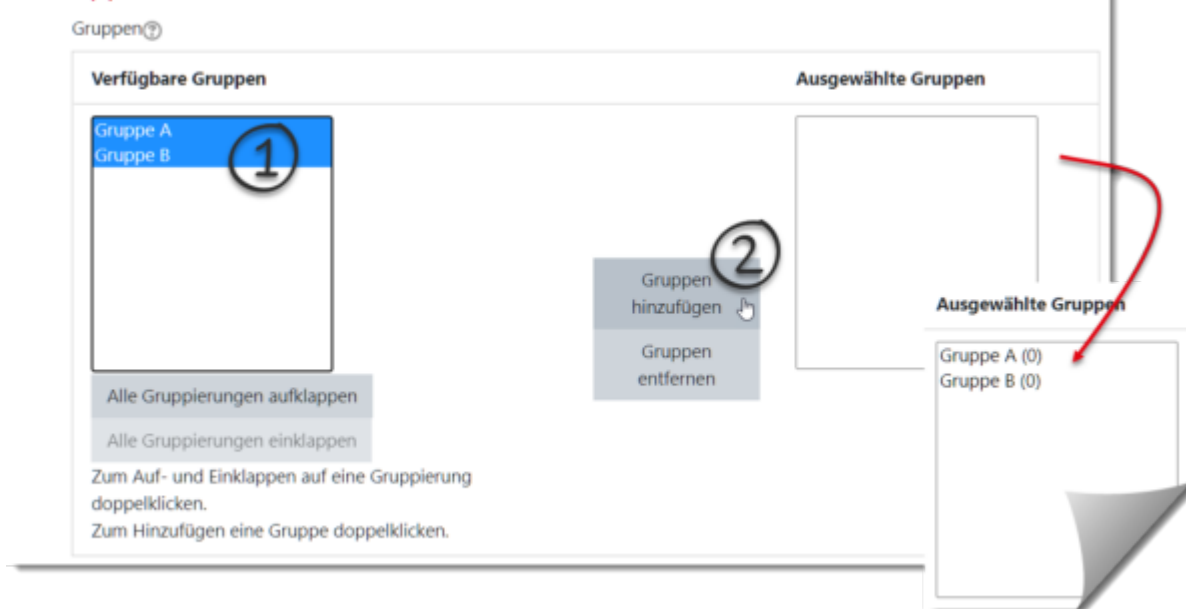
Gruppen

Verfügbare Gruppen

Ausgewählte Gruppen

Gruppe A
Gruppe B

1

2

Gruppen hinzufügen

Gruppen entfernen

Alle Gruppierungen aufklappen

Alle Gruppierungen einklappen

Zum Auf- und Einklappen auf eine Gruppierung doppelklicken.
Zum Hinzufügen eine Gruppe doppelklicken.

Ausgewählte Gruppen

Gruppe A (0)
Gruppe B (0)